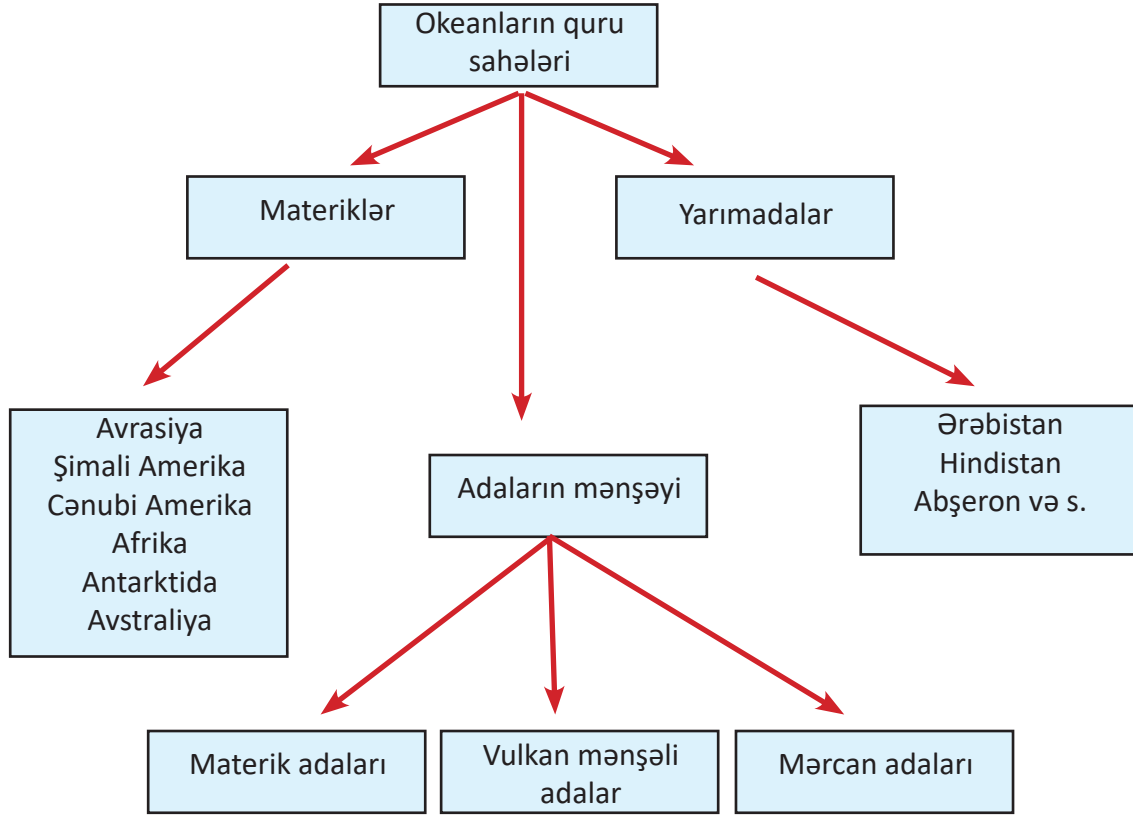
Okeanların quru sahələri

Materiklər

Yarımadalar

Avrasiya
Şimali Amerika
Cənubi Amerika
Afrika
Antarktida
Avstraliya

Adaların mənşəyi

Ərəbistan
Hindistan
Abşeron və s.

Materik adaları

Vulkan mənşəli adalar

Mərcan adaları